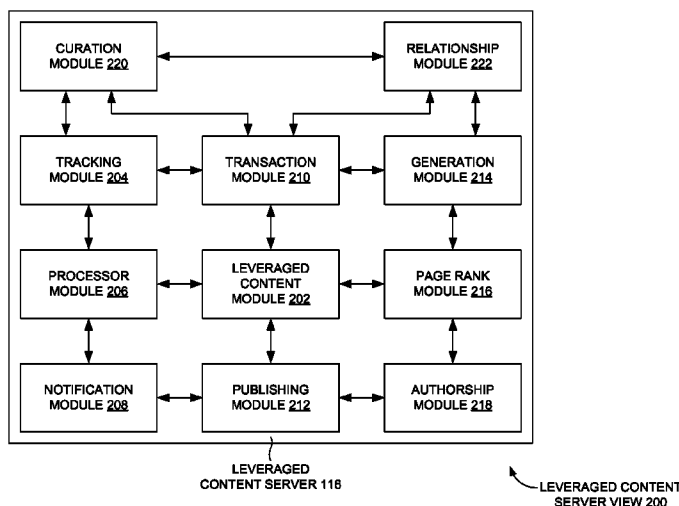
CURATION MODULE 220

RELATIONSHIP MODULE 222

TRACKING MODULE 204

TRANSACTION MODULE 210

GENERATION MODULE 214

PROCESSOR MODULE 206

LEVERAGED CONTENT MODULE 202

PAGE RANK MODULE 216

NOTIFICATION MODULE 208

PUBLISHING MODULE 212

AUTHORSHIP MODULE 218

LEVERAGED CONTENT SERVER 116

LEVERAGED CONTENT SERVER VIEW 200